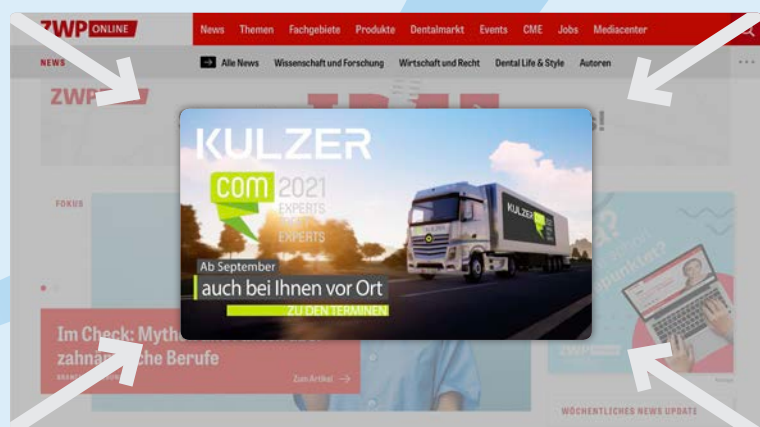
ZWP ONLINE

News Themen Fachgebiete Produkte Dentalmarkt Events CME Jobs Mediacenter

NEWS

Alle News Wissenschaft und Forschung Wirtschaft und Recht Dental Life & Style Autoren

ZWP

FOKUS

Im Check: Myth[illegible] zahnä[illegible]che Berufe

Zum Artikel →

KULZER

com 2021

EXPERTS

EXPERTS

KULZER

Ab September

auch bei Ihnen vor Ort

ZU DEN TERMINEN

ZWP

WÖCHENTLICHES NEWS UPDATE